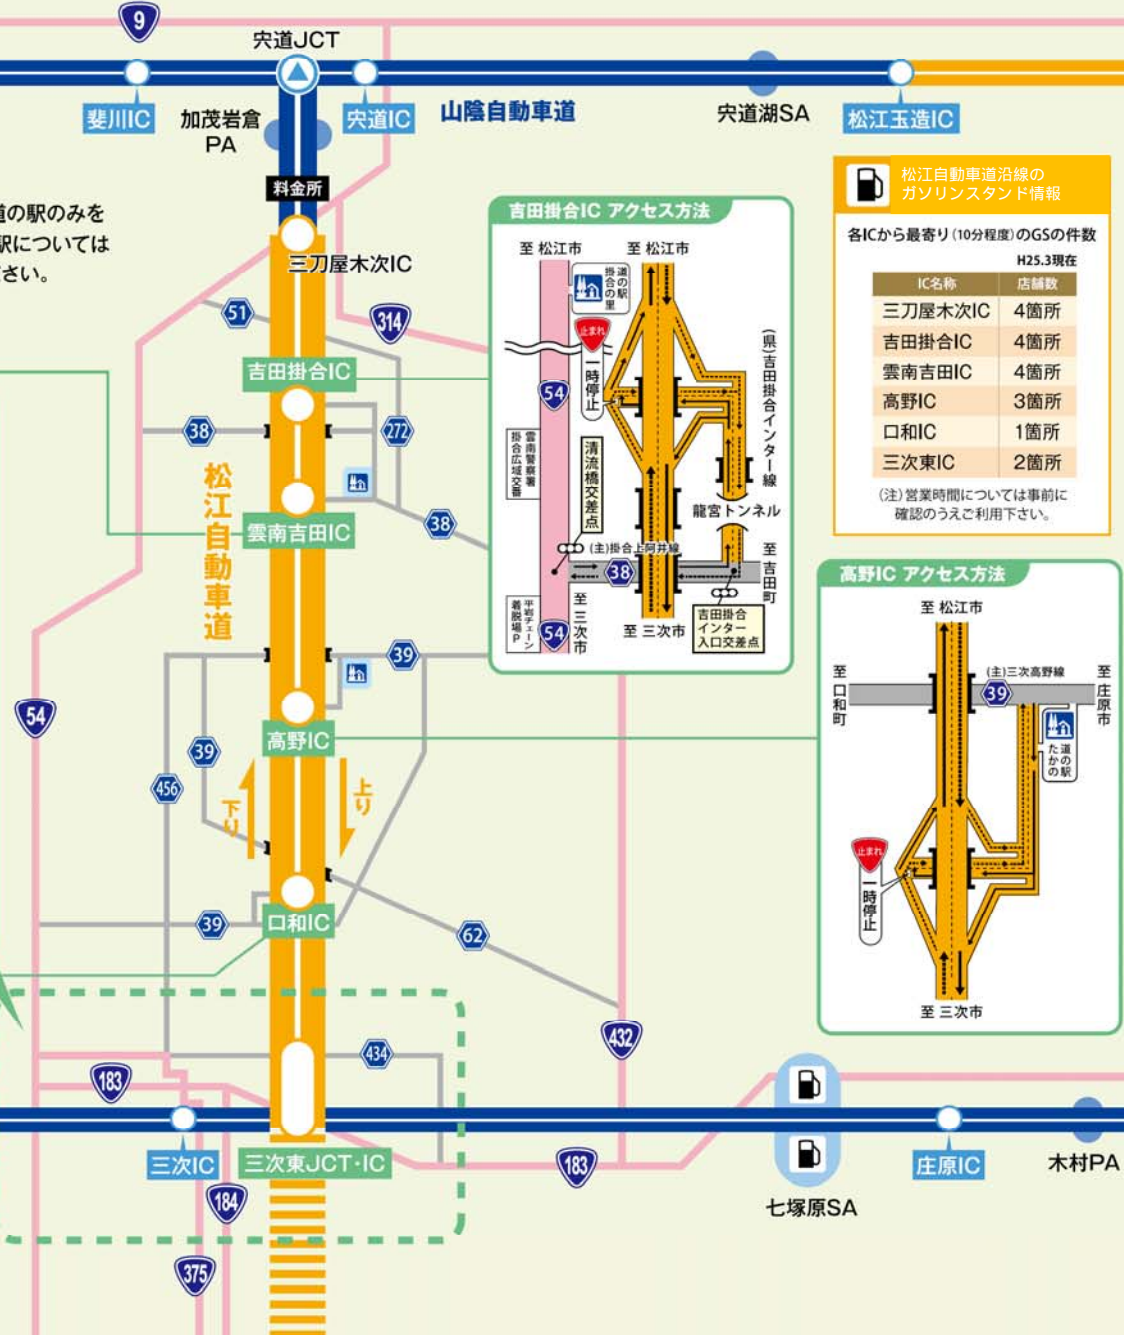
9
宍道JCT
斐川IC
加茂岩倉PA
宍道IC
山陰自動車道
宍道湖SA
松江玉造IC
料金所
道の駅のみを
駅については
さい。
三刀屋木次IC
51
314
吉田掛合IC
38
272
松江自動車道
雲南吉田IC
38
39
54
39
456
高野IC
下り
上り
62
39
口和IC
432
434
183
三次IC
三次東JCT･IC
183
庄原IC
木村PA
七塚原SA
184
375

松江自動車道沿線のガソリンスタンド情報
各ICから最寄り(10分程度)のGSの件数
H25.3現在

| IC名称 | 店舗数 |
|---|---|
| 三刀屋木次IC | 4箇所 |
| 吉田掛合IC | 4箇所 |
| 雲南吉田IC | 4箇所 |
| 高野IC | 3箇所 |
| 口和IC | 1箇所 |
| 三次東IC | 2箇所 |

(注)営業時間については事前に確認のうえご利用下さい。

吉田掛合IC アクセス方法
至 松江市
至 松江市
道の駅 掛合の里
止まれ
一時停止
54
(県)吉田掛合インター線
雲南警察署 掛合広域交番
清流橋交差点
龍宮トンネル
(主)掛合上阿井線
38
至 吉田町
平岩チェーン着脱場P
54
至 三次市
至 三次市
吉田掛合インター入口交差点

高野IC アクセス方法
至 松江市
至 口和町
(主)三次高野線
39
至 庄原市
道の駅 たかの
止まれ
一時停止
至 三次市